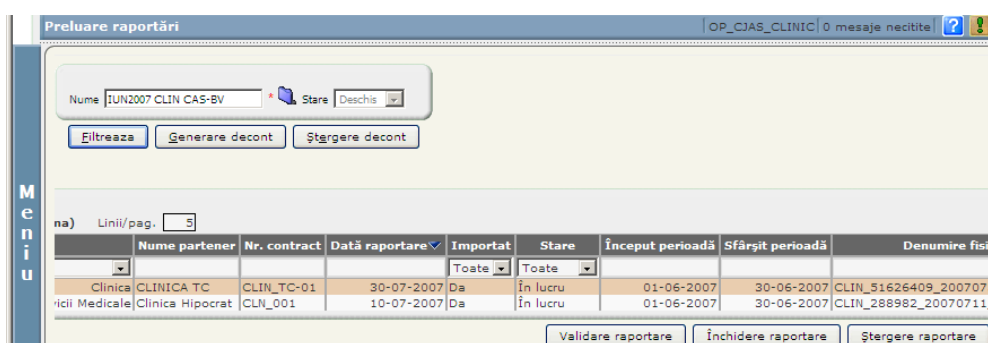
Preluare raportări

OP_CJAS_CLINIC | 0 mesaje necitite | ?

Meniu

Nume IUN2007 CLIN CAS-BV * Stare Deschis

Filtreaza | Generare decont | Ştergere decont

na) Linii/pag. 5

| | Nume partener | Nr. contract | Dată raportare | Importat | Stare | Început perioadă | Sfârşit perioadă | Denumire fisi |
|---|---|---|---|---|---|---|---|---|
| | | | | Toate | Toate | | | |
| Clinica | CLINICA TC | CLIN_TC-01 | 30-07-2007 | Da | În lucru | 01-06-2007 | 30-06-2007 | CLIN_51626409_200707 |
| vicii Medicale | Clinica Hipocrat | CLN_001 | 10-07-2007 | Da | În lucru | 01-06-2007 | 30-06-2007 | CLIN_288982_20070711 |

Validare raportare | Închidere raportare | Ştergere raportare